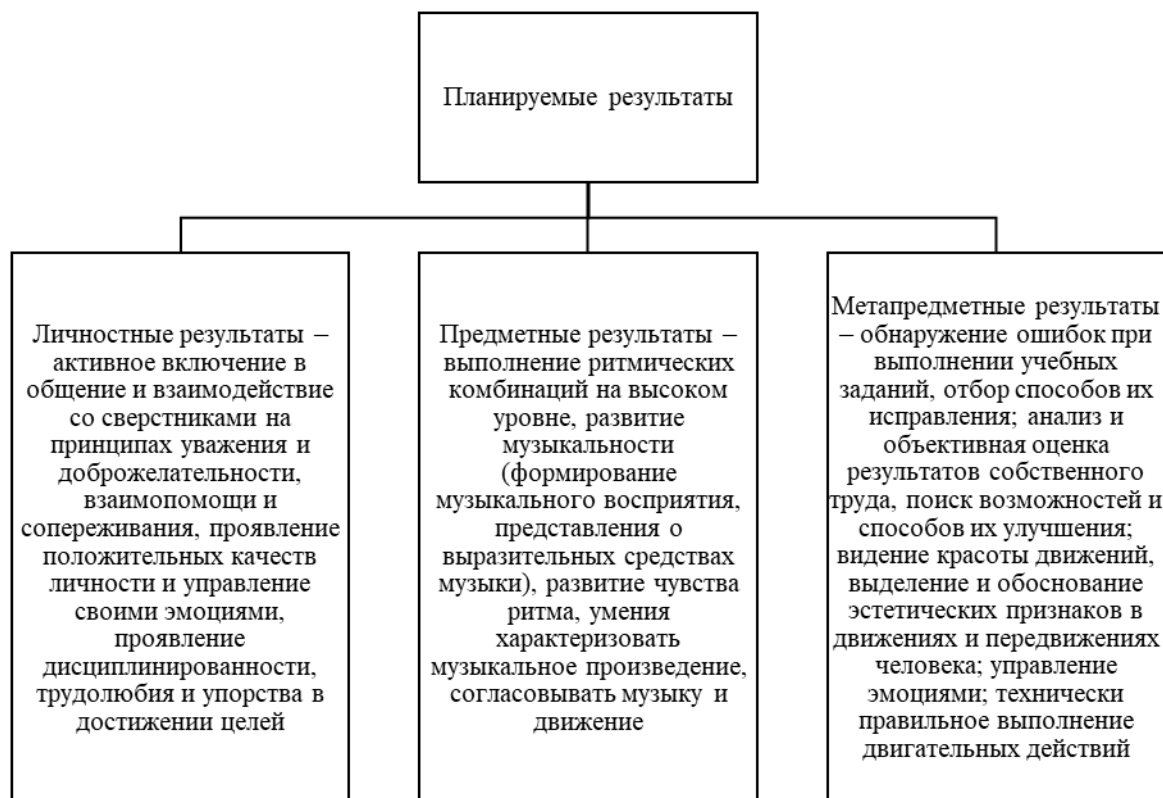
Планируемые результаты

Личностные результаты – активное включение в общение и взаимодействие со сверстниками на принципах уважения и доброжелательности, взаимопомощи и сопереживания, проявление положительных качеств личности и управление своими эмоциями, проявление дисциплинированности, трудолюбия и упорства в достижении целей

Предметные результаты – выполнение ритмических комбинаций на высоком уровне, развитие музыкальности (формирование музыкального восприятия, представления о выразительных средствах музыки), развитие чувства ритма, умения характеризовать музыкальное произведение, согласовывать музыку и движение

Метапредметные результаты – обнаружение ошибок при выполнении учебных заданий, отбор способов их исправления; анализ и объективная оценка результатов собственного труда, поиск возможностей и способов их улучшения; видение красоты движений, выделение и обоснование эстетических признаков в движениях и передвижениях человека; управление эмоциями; технически правильное выполнение двигательных действий